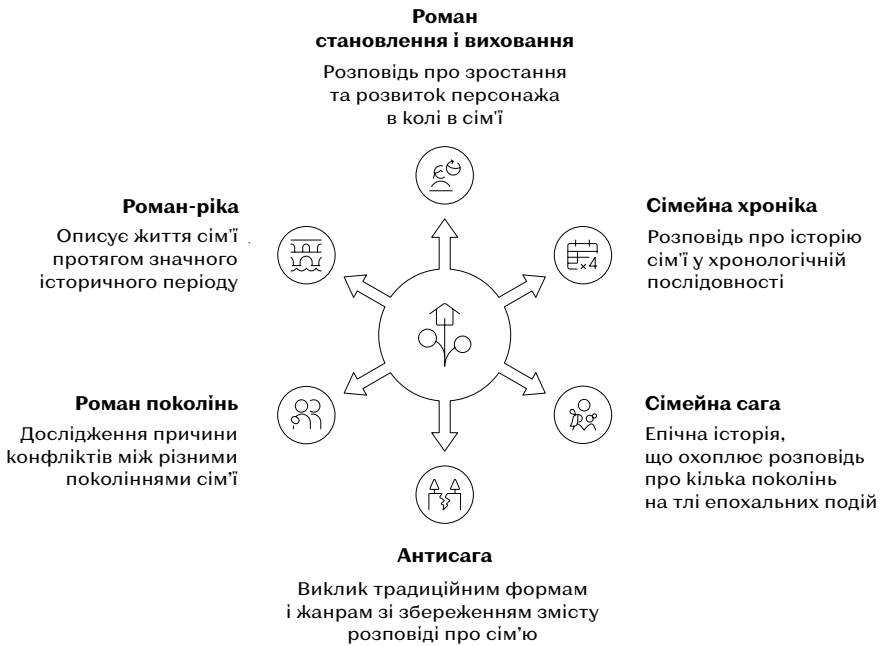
Роман становлення і виховання

Розповідь про зростання та розвиток персонажа в колі в сім'ї

Роман-ріка

Описує життя сім'ї протягом значного історичного періоду

Сімейна хроніка

Розповідь про історію сім'ї у хронологічній послідовності

Роман поколінь

Дослідження причини конфліктів між різними поколіннями сім'ї

Сімейна сага

Епічна історія, що охоплює розповідь про кілька поколінь на тлі епохальних подій

Антисага

Виклик традиційним формам і жанрам зі збереженням змісту розповіді про сім'ю